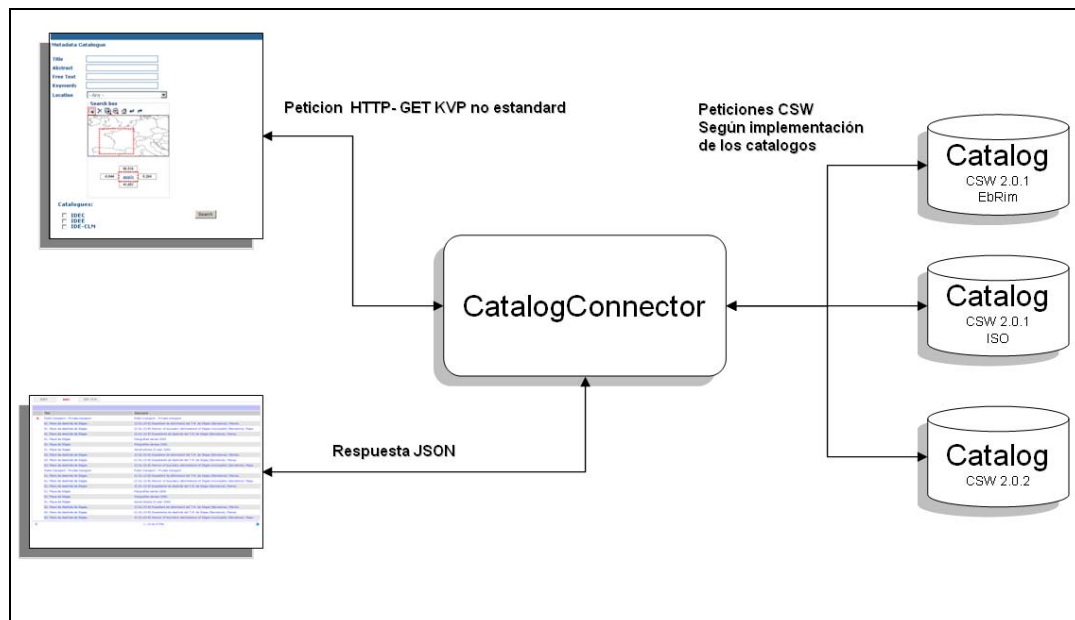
Metadata Catalogue

Title
Abstract
Free Text
Keywords
Location
-- Any --
Search box

Catalogues:
IDEC
IDEE
IDE-CLM
Search

Peticion HTTP- GET KVP no estandard

Peticiones CSW
Según implementación
de los catalogos

Catalog
CSW 2.0.1
EbRim

CatalogConnector

Catalog
CSW 2.0.1
ISO

Catalog
CSW 2.0.2

Respuesta JSON

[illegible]